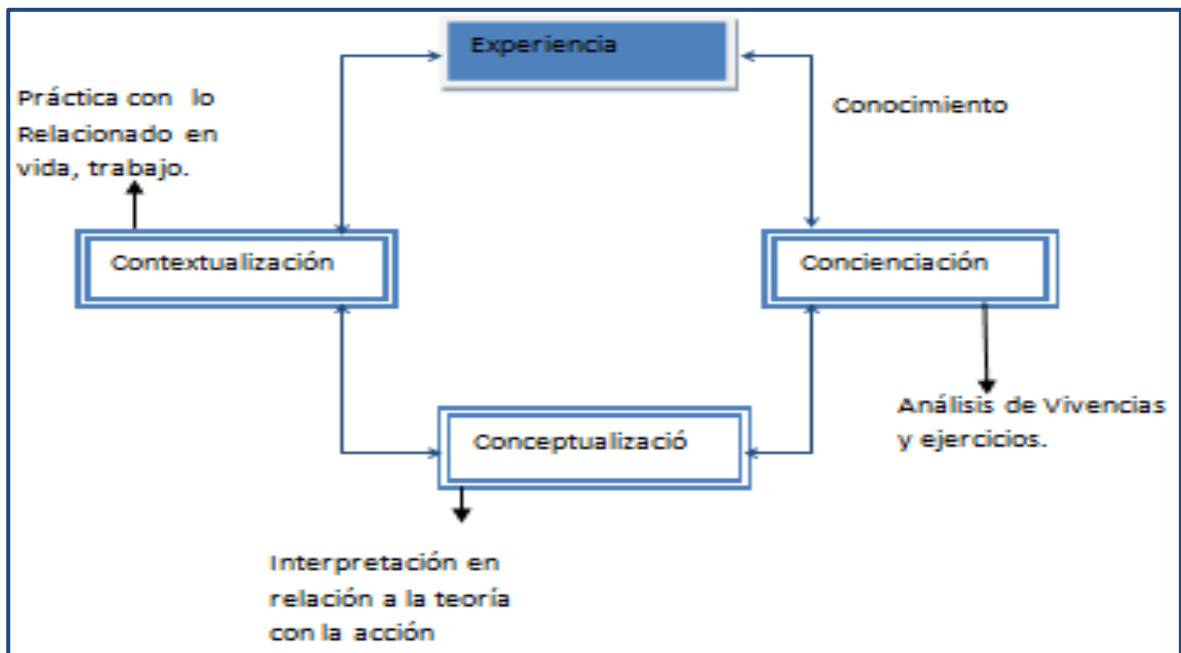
Experiencia

Práctica con lo Relacionado en vida, trabajo.

Conocimiento

Contextualización

Concienciación

Análisis de Vivencias y ejercicios.

Conceptualizació

Interpretación en relación a la teoria con la acción